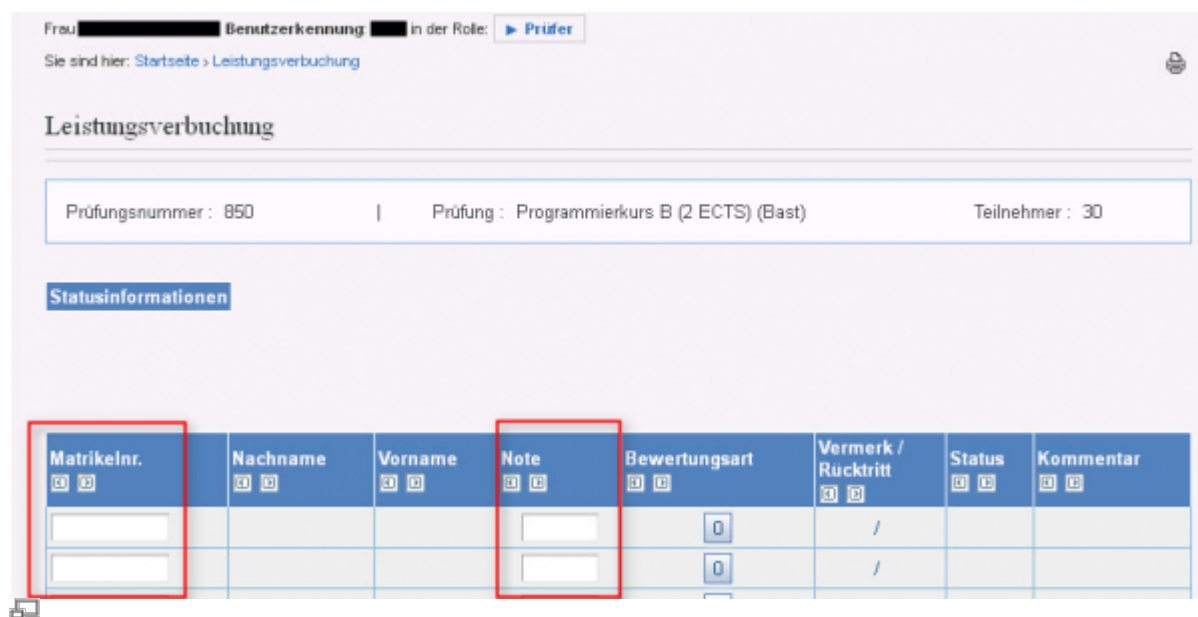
Frau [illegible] Benutzerkennung: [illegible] in der Rolle: ► Prüfer

Sie sind hier: Startseite › Leistungsverbuchung

Leistungsverbuchung

Prüfungsnummer : 850 | Prüfung : Programmierkurs B (2 ECTS) (Bast) Teilnehmer : 30

Statusinformationen

| Matrikelnr. | Nachname | Vorname | Note | Bewertungsart | Vermerk / Rücktritt | Status | Kommentar |
|---|---|---|---|---|---|---|---|
| | | | | 0 | / | | |
| | | | | 0 | / | | |